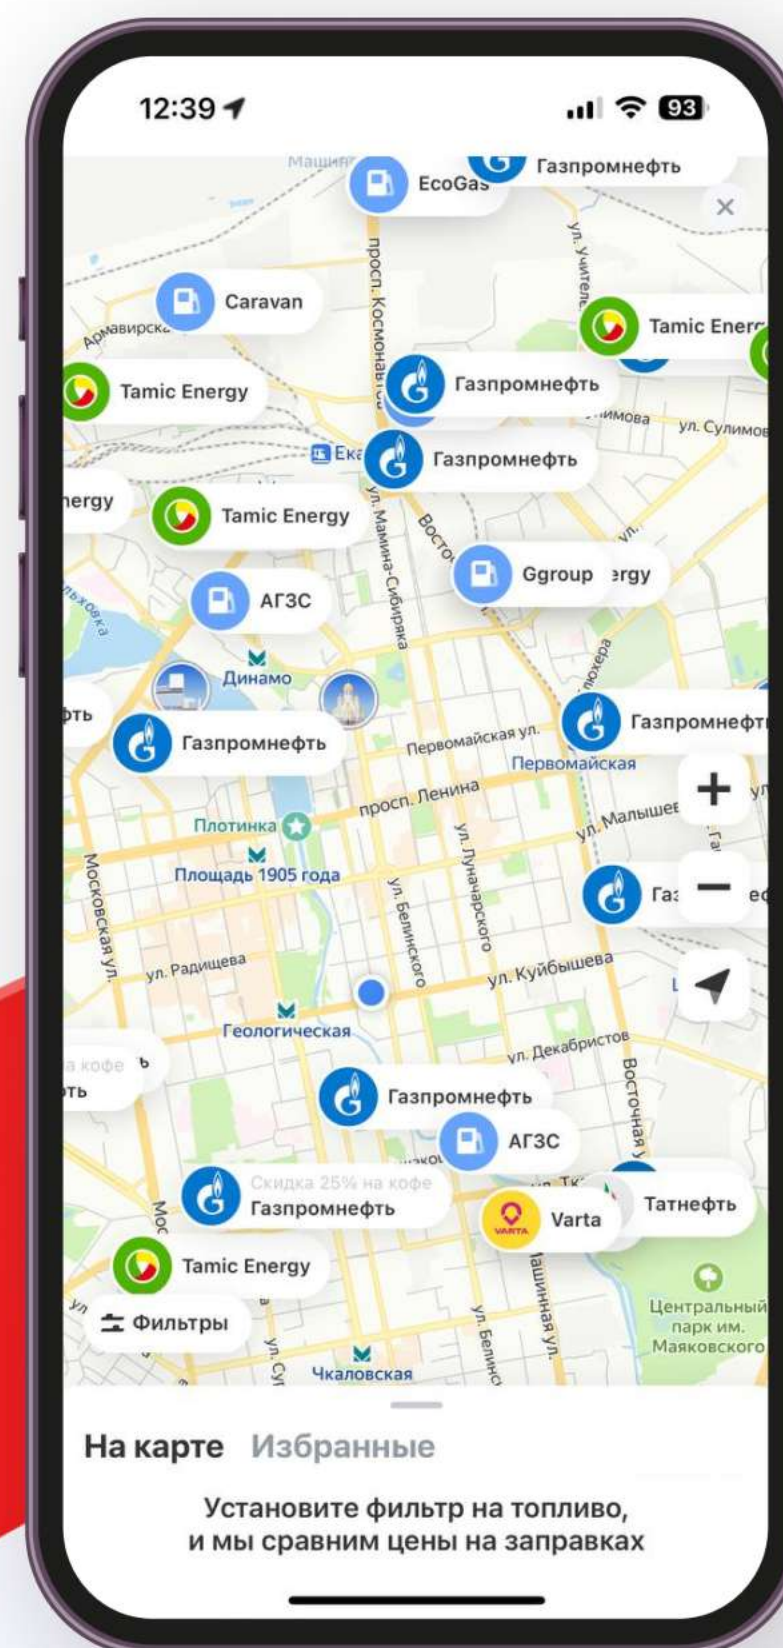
12:39

93

Машин

EcoGas

Газпромнефть

ул. Учител

Caravan

Армавирска

просп. Космонавтов

Tamic Ener

Tamic Energy

Газпромнефть

имова

ул. Сулимов

Ека

Газпромнефть

nergy

Tamic Energy

ул. Мамина-Сибиряка

Восто

Ggroup

ergy

АГЗС

Динамо

фть

Газпромнефть

Первомайская ул.

Первомайская

Газпромнефть

+

просп. Ленина

Плотинка

ул. Малышев

ул. Луначарского

Площадь 1905 года

Московская ул.

ул. Белинского

Га

−

ул. Радищева

ул. Куйбышева

Геологическая

ул. Декабристов

а кофе

ть

Газпромнефть

Восточная ул.

АГЗС

Скидка 25% на кофе

Газпромнефть

Varta

Татнефть

Tamic Energy

Фильтры

ул. Белинск

Машинная ул.

Центральный парк им. Маяковского

Чкаловская

На карте Избранные

Установите фильтр на топливо, и мы сравним цены на заправках